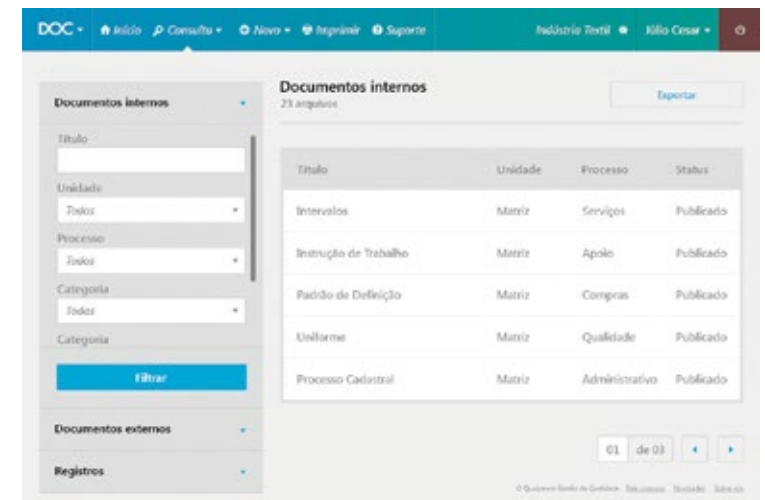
DOC · Início Consulta · Novo · Imprimir Suporte Indústria Textil Kilio Cesar ·

Documentos internos

Título

Unidade

Todos

Processo

Todos

Categoria

Todos

Categoria

Filtrar

Documentos externos

Registros

Documentos internos
23 arquivos

Exportar

| Título | Unidade | Processo | Status |
|---|---|---|---|
| Intervalos | Matriz | Serviços | Publicado |
| Instrução de Trabalho | Matriz | Apoio | Publicado |
| Padrão de Definição | Matriz | Compras | Publicado |
| Uniforme | Matriz | Qualidade | Publicado |
| Processo Cadastral | Matriz | Administrativo | Publicado |

01 de 03

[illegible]